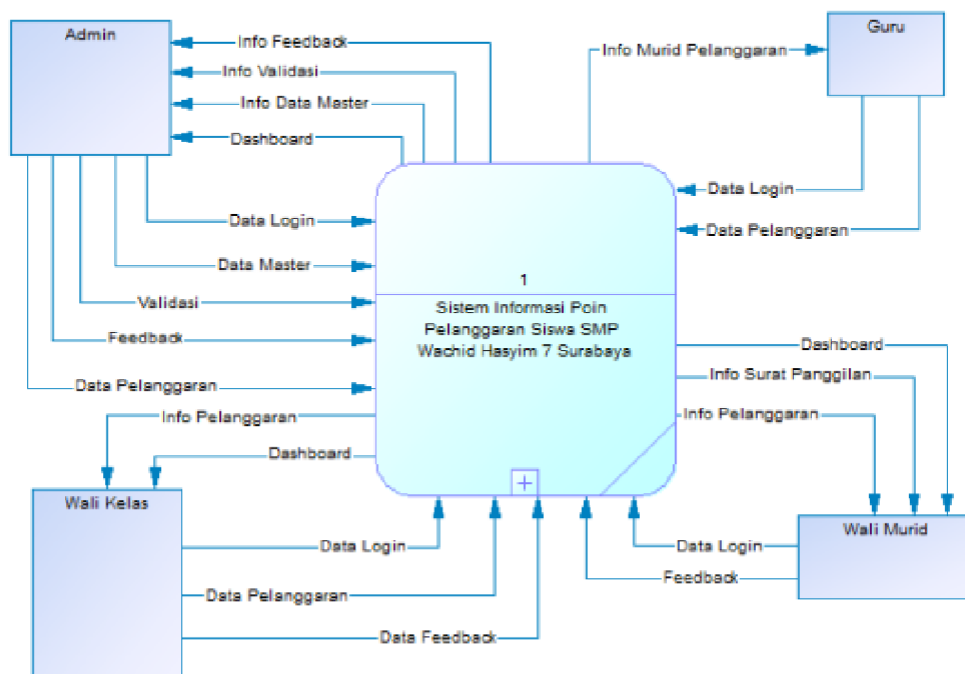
Admin

Info Feedback

Info Validasi

Info Data Master

Dashboard

Data Login

Data Master

Validasi

Feedback

Data Pelanggaran

Info Murid Pelanggaran

Guru

Data Login

Data Pelanggaran

1

Sistem Informasi Poin Pelanggaran Siswa SMP Wachid Hasyim 7 Surabaya

Dashboard

Info Surat Panggilan

Info Pelanggaran

Info Pelanggaran

Dashboard

Wali Kelas

Data Login

Data Pelanggaran

Data Feedback

Wali Murid

Data Login

Feedback